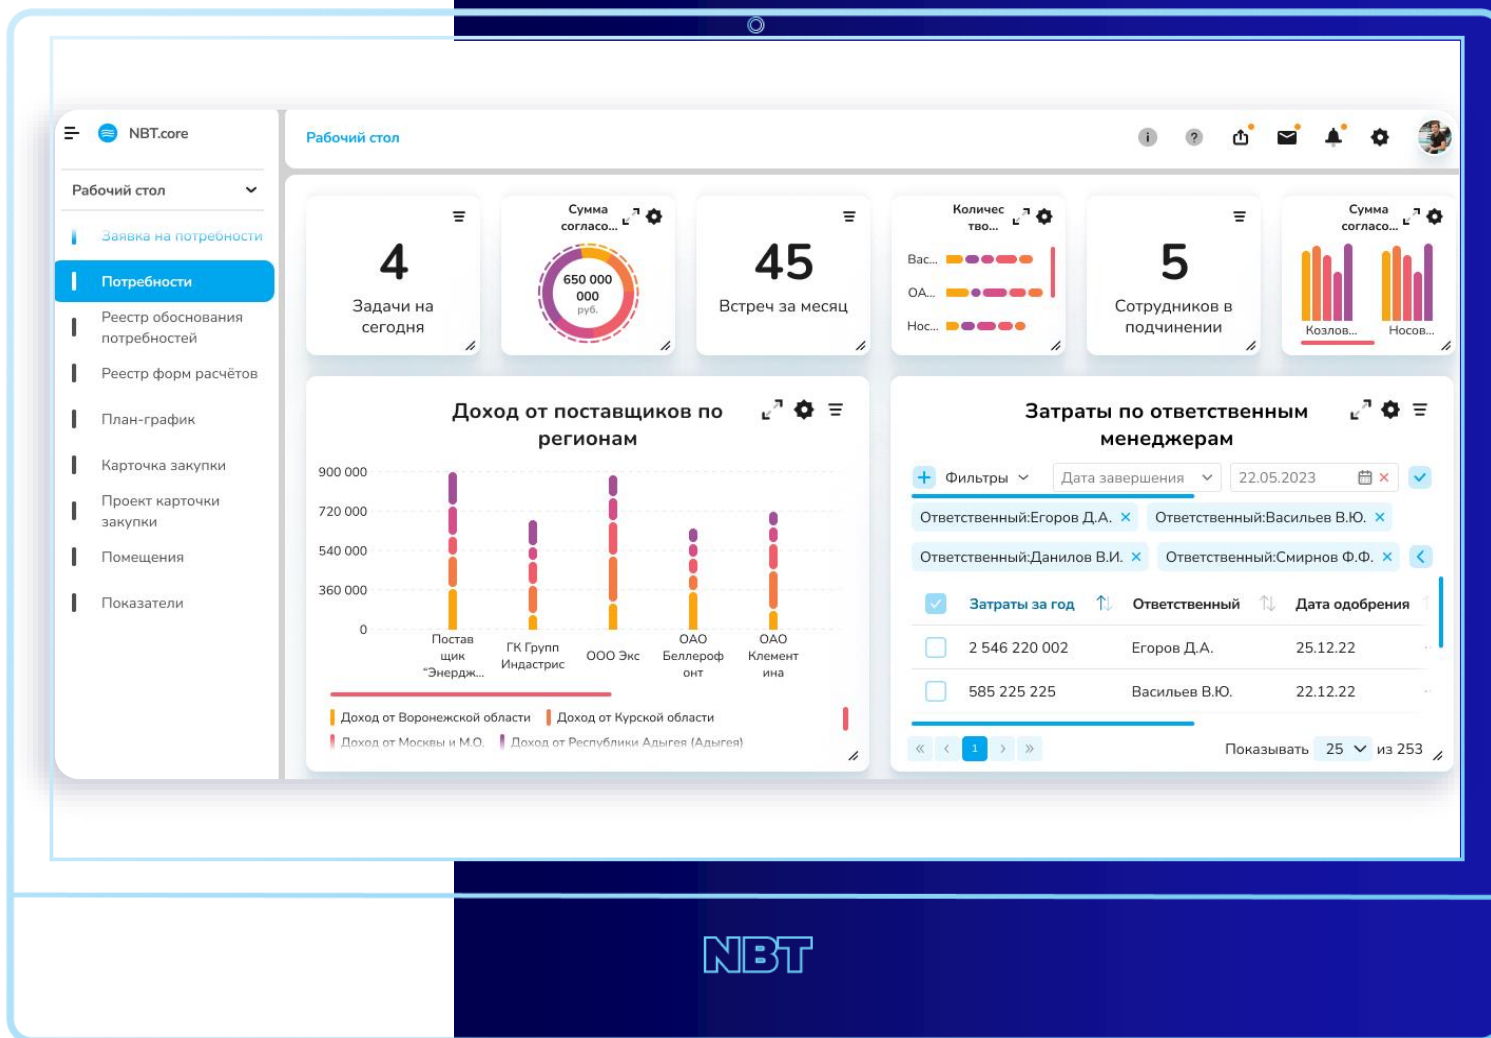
NBT.core

Рабочий стол

Заявка на потребности

Потребности

Реестр обоснования потребностей

Реестр форм расчётов

План-график

Карточка закупки

Проект карточки закупки

Помещения

Показатели

Рабочий стол

4
Задачи на сегодня

Сумма согласо...
650 000 000 руб.

45
Встреч за месяц

Количес тво...
Вас...
ОА...
Нос...

5
Сотрудников в подчинении

Сумма согласо...
Козлов...
Носов...

Доход от поставщиков по регионам

900 000
720 000
540 000
360 000
0

Постав щик "Энердж...
ГК Групп Индастрис
ООО Экс
ОАО Беллероф онт
ОАО Клемент ина

Доход от Воронежской области
Доход от Курской области
Доход от Москвы и М.О.
Доход от Республики Адыгея (Адыгея)

Затраты по ответственным менеджерам

Фильтры
Дата завершения
22.05.2023

Ответственный:Егоров Д.А. ×
Ответственный:Васильев В.Ю. ×
Ответственный:Данилов В.И. ×
Ответственный:Смирнов Ф.Ф. ×

| Затраты за год | Ответственный | Дата одобрения |
|---|---|---|
| 2 546 220 002 | Егоров Д.А. | 25.12.22 |
| 585 225 225 | Васильев В.Ю. | 22.12.22 |

« ‹ 1 › »
Показывать 25 из 253

NBT